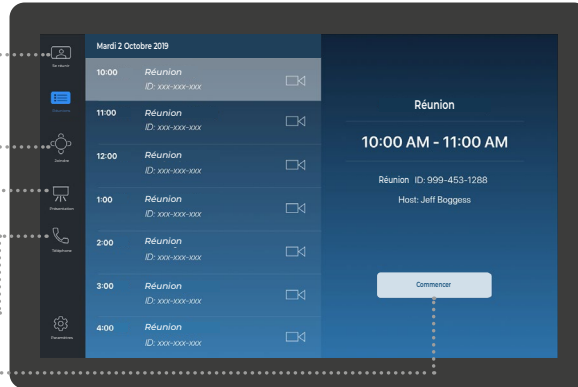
Se réunir
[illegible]
Joindre
Présentation
Téléphone
Paramètres

Mardi 2 Octobre 2019

10:00 Réunion ID: xxx-xxx-xxx
11:00 Réunion ID: xxx-xxx-xxx
12:00 Réunion ID: xxx-xxx-xxx
1:00 Réunion ID: xxx-xxx-xxx
2:00 Réunion ID: xxx-xxx-xxx
3:00 Réunion ID: xxx-xxx-xxx
4:00 Réunion ID: xxx-xxx-xxx

Réunion

10:00 AM - 11:00 AM

Réunion ID: 999-453-1288

Host: Jeff Boggess

Commencer